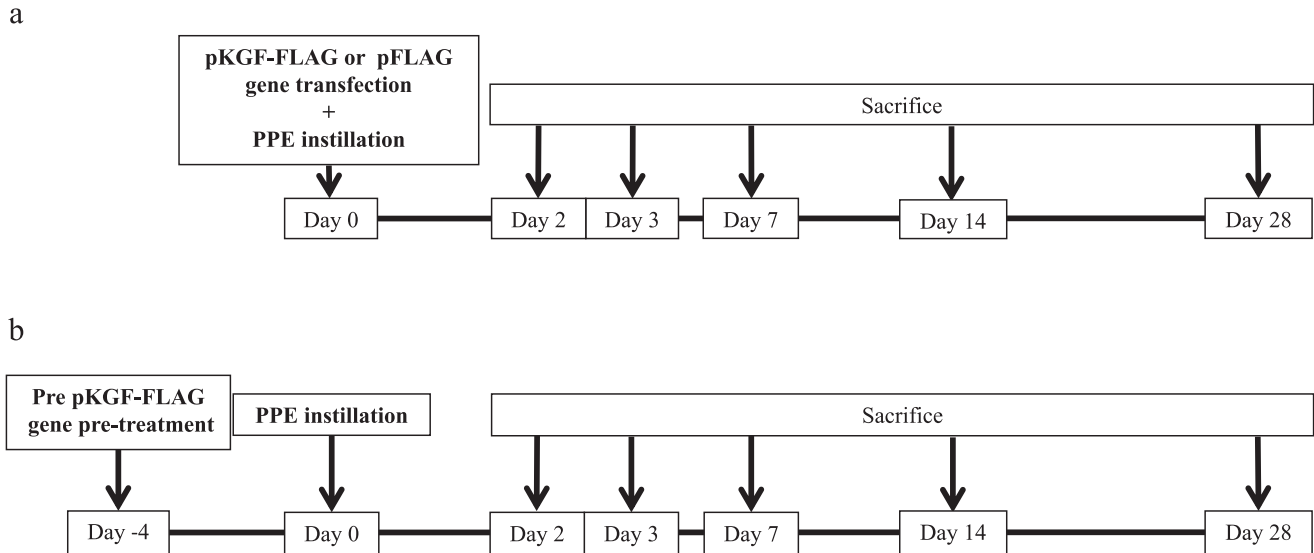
a

pKGF-FLAG or pFLAG gene transfection + PPE instillation

Sacrifice

Day 0

Day 2

Day 3

Day 7

Day 14

Day 28

b

Pre pKGF-FLAG gene pre-treatment

PPE instillation

Sacrifice

Day -4

Day 0

Day 2

Day 3

Day 7

Day 14

Day 28